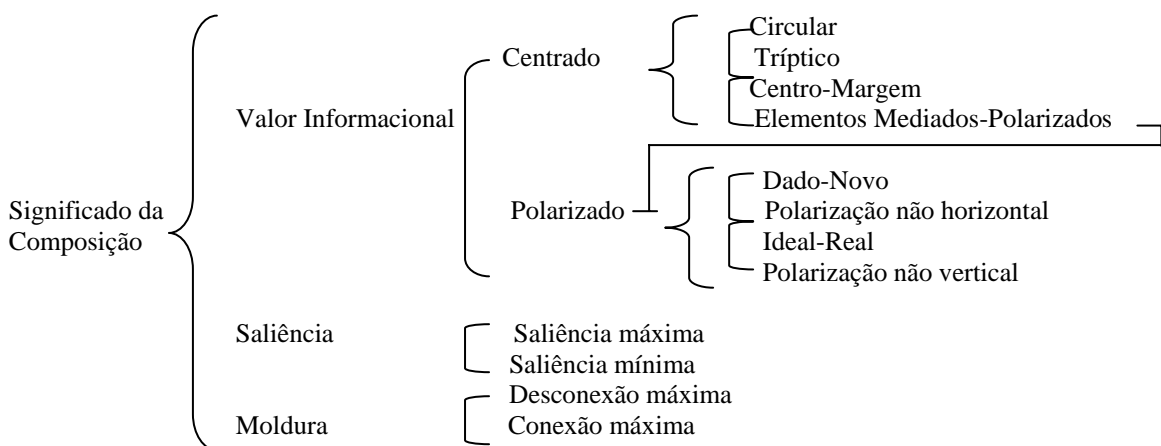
Significado da Composição

Valor Informacional

Centrado

Circular
Tríptico
Centro-Margem
Elementos Mediados-Polarizados

Polarizado

Dado-Novo
Polarização não horizontal
Ideal-Real
Polarização não vertical

Saliência

Saliência máxima
Saliência mínima

Moldura

Desconexão máxima
Conexão máxima